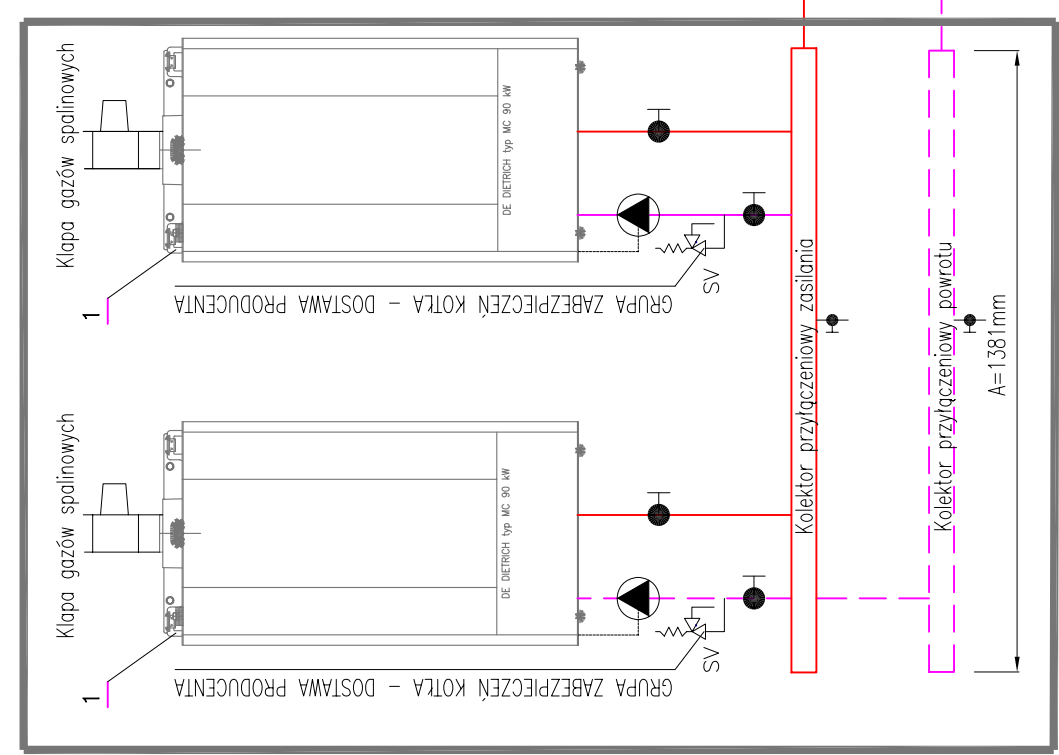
Klapa gazów spalinowych

DE DIETRICH typ MC 90 kW

SV

1

GRUPA ZABEZPIECZEŃ KOTŁA - DOSTAWA PRODUCENTA

Kolektor przyłączeniowy zasilania

Kolektor przyłączeniowy powrotu

A=1381mm

Klapa gazów spalinowych

DE DIETRICH typ MC 90 kW

SV

1

GRUPA ZABEZPIECZEŃ KOTŁA - DOSTAWA PRODUCENTA